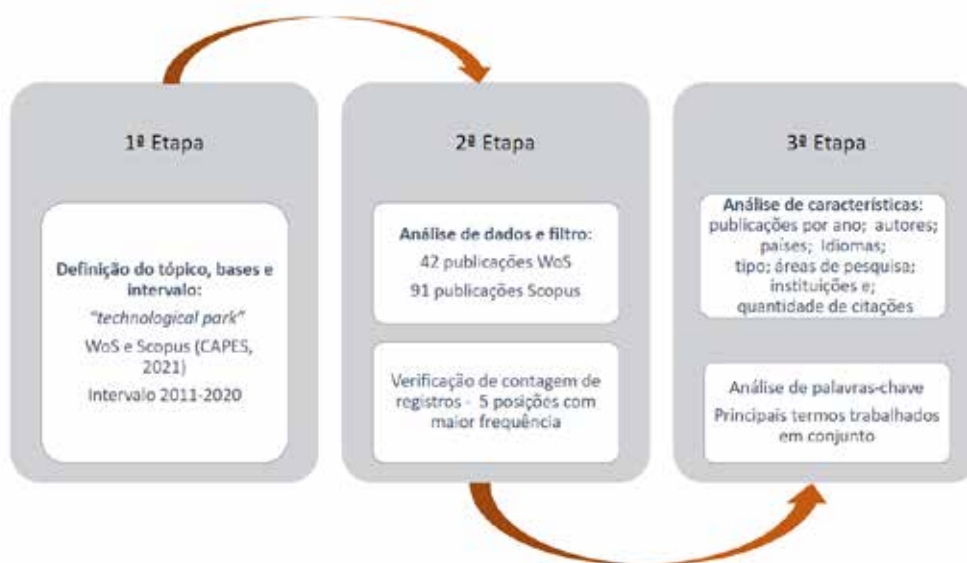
1ª Etapa

Definição do tópico, bases e intervalo:
*"technological park"*
WoS e Scopus (CAPES, 2021)
Intervalo 2011-2020

2ª Etapa

Análise de dados e filtro:
42 publicações WoS
91 publicações Scopus

Verificação de contagem de registros - 5 posições com maior frequência

3ª Etapa

Análise de características:
publicações por ano; autores; países; Idiomas; tipo; áreas de pesquisa; instituições e; quantidade de citações

Análise de palavras-chave
Principais termos trabalhados em conjunto